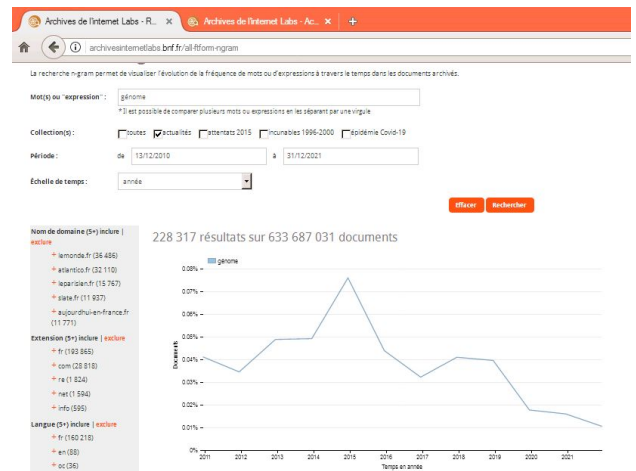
Archives de l'Internet Labs - R... ×
Archives de l'Internet Labs - Ac... ×
+

archivesinternetlabs.bnf.fr/all-ftform-ngram

La recherche n-gram permet de visualiser l'évolution de la fréquence de mots ou d'expressions à travers le temps dans les documents archivés.

Mot(s) ou "expression" : génome
* Il est possible de comparer plusieurs mots ou expressions en les séparant par une virgule

Collection(s) : toutes actualités attentats 2015 incunables 1996-2000 épidémie Covid-19

Période : de 13/12/2010 à 31/12/2021

Échelle de temps : année

Effacer Rechercher

Nom de domaine (5+) inclure | exclure
+ lemonde.fr (36 486)
+ atlantico.fr (32 110)
+ leparisien.fr (15 767)
+ slate.fr (11 937)
+ aujourdhui-en-france.fr (11 771)

Extension (5+) inclure | exclure
+ fr (193 865)
+ com (28 818)
+ re (1 824)
+ net (1 594)
+ info (595)

Langue (5+) inclure | exclure
+ fr (160 218)
+ en (88)
+ oc (36)

228 317 résultats sur 633 687 031 documents

génome

0.08%
0.07%
0.06%
0.05%
0.04%
0.03%
0.02%
0.01%
0.00%

Documents

2011 2012 2013 2014 2015 2016 2017 2018 2019 2020 2021

Temps en année